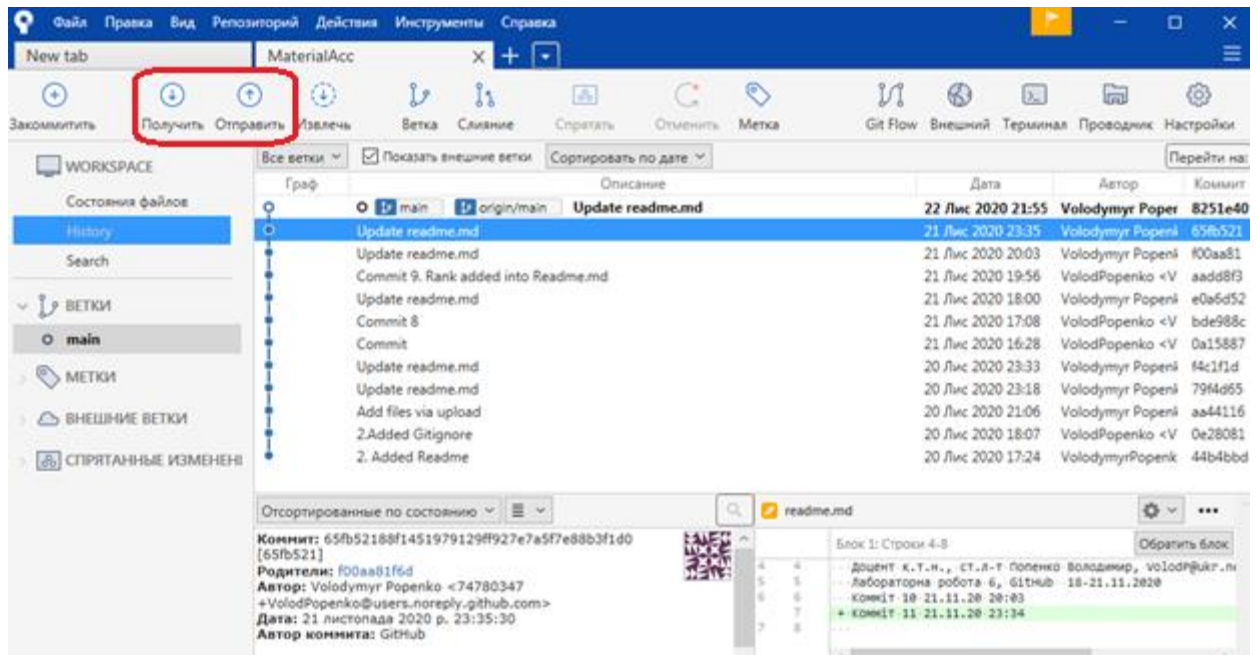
Файл Правка Вид Репозиторий Действия Инструменты Справка

New tab | MaterialAcc

Закоммитить Получить Отправить Извлечь Ветка Слияние Спрятать Отменить Метка Git Flow Внешний Терминал Проводник Настройки

WORKSPACE
Состояния файлов
History
Search
ВЕТКИ
main
МЕТКИ
ВНЕШНИЕ ВЕТКИ
СПРЯТАННЫЕ ИЗМЕНЕНИ

Все ветки | Показать внешние ветки | Сортировать по дате | Перейти на:

| Граф | Описание | Дата | Автор | Коммит |
|---|---|---|---|---|
| | main origin/main Update readme.md | 22 Лис 2020 21:55 | Volodymyr Poper | 8251e40 |
| | Update readme.md | 21 Лис 2020 23:35 | Volodymyr Popenl | 65fb521 |
| | Update readme.md | 21 Лис 2020 20:03 | Volodymyr Popenl | f00aa81 |
| | Commit 9. Rank added into Readme.md | 21 Лис 2020 19:56 | VolodPopenko <V | aadd8f3 |
| | Update readme.md | 21 Лис 2020 18:00 | Volodymyr Popenl | e0a6d52 |
| | Commit 8 | 21 Лис 2020 17:08 | VolodPopenko <V | bde988c |
| | Commit | 21 Лис 2020 16:28 | VolodPopenko <V | 0a15887 |
| | Update readme.md | 20 Лис 2020 23:33 | Volodymyr Popenl | f4c1f1d |
| | Update readme.md | 20 Лис 2020 23:18 | Volodymyr Popenl | 79f4d65 |
| | Add files via upload | 20 Лис 2020 21:06 | Volodymyr Popenl | aa44116 |
| | 2.Added Gitignore | 20 Лис 2020 18:07 | VolodPopenko <V | 0e28081 |
| | 2. Added Readme | 20 Лис 2020 17:24 | VolodymyrPopenk | 44b4bbd |

Отсортированные по состоянию

Коммит: 65fb52188f1451979129ff927e7a5f7e88b3f1d0 [65fb521]
Родители: f00aa81f6d
Автор: Volodymyr Popenko <74780347+VolodPopenko@users.noreply.github.com>
Дата: 21 листопада 2020 р. 23:35:30
Автор коммита: GitHub

readme.md
Блок 1: Строки 4-8 Обратить блок
4 4 доцент к.т.н., ст.л-т Попенко Володимир, volodP@ukr.n
5 5 Лабораторна робота 6, GitHub 18-21.11.2020
6 6 Комміт 10 21.11.20 20:03
7 + Комміт 11 21.11.20 23:34
8